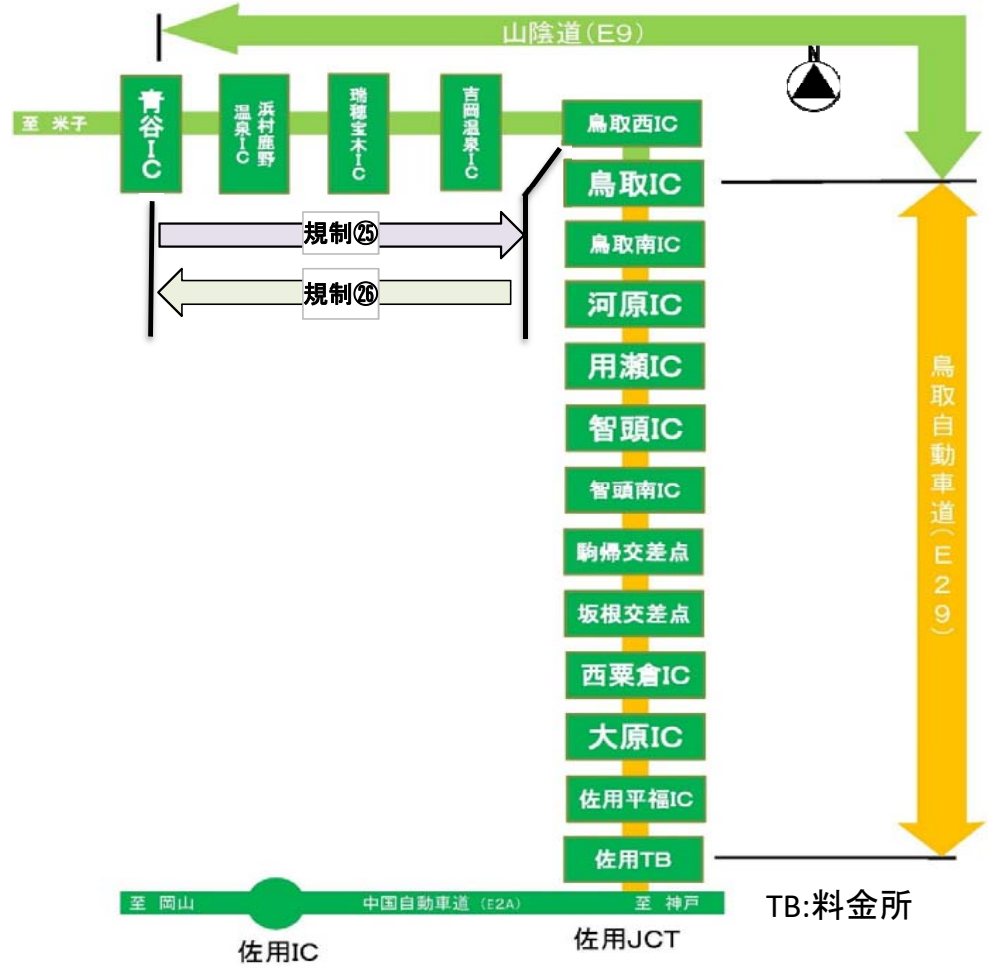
山陰道(E9)

N

至 米子

青谷IC

浜村鹿野温泉IC

瑞穂宝木IC

吉岡温泉IC

鳥取西IC

鳥取IC

規制㉕

規制㉖

鳥取南IC

河原IC

用瀬IC

智頭IC

智頭南IC

駒帰交差点

坂根交差点

西粟倉IC

大原IC

佐用平福IC

佐用TB

鳥取自動車道(E29)

至 岡山

中国自動車道(E2A)

至 神戸

佐用IC

佐用JCT

TB:料金所